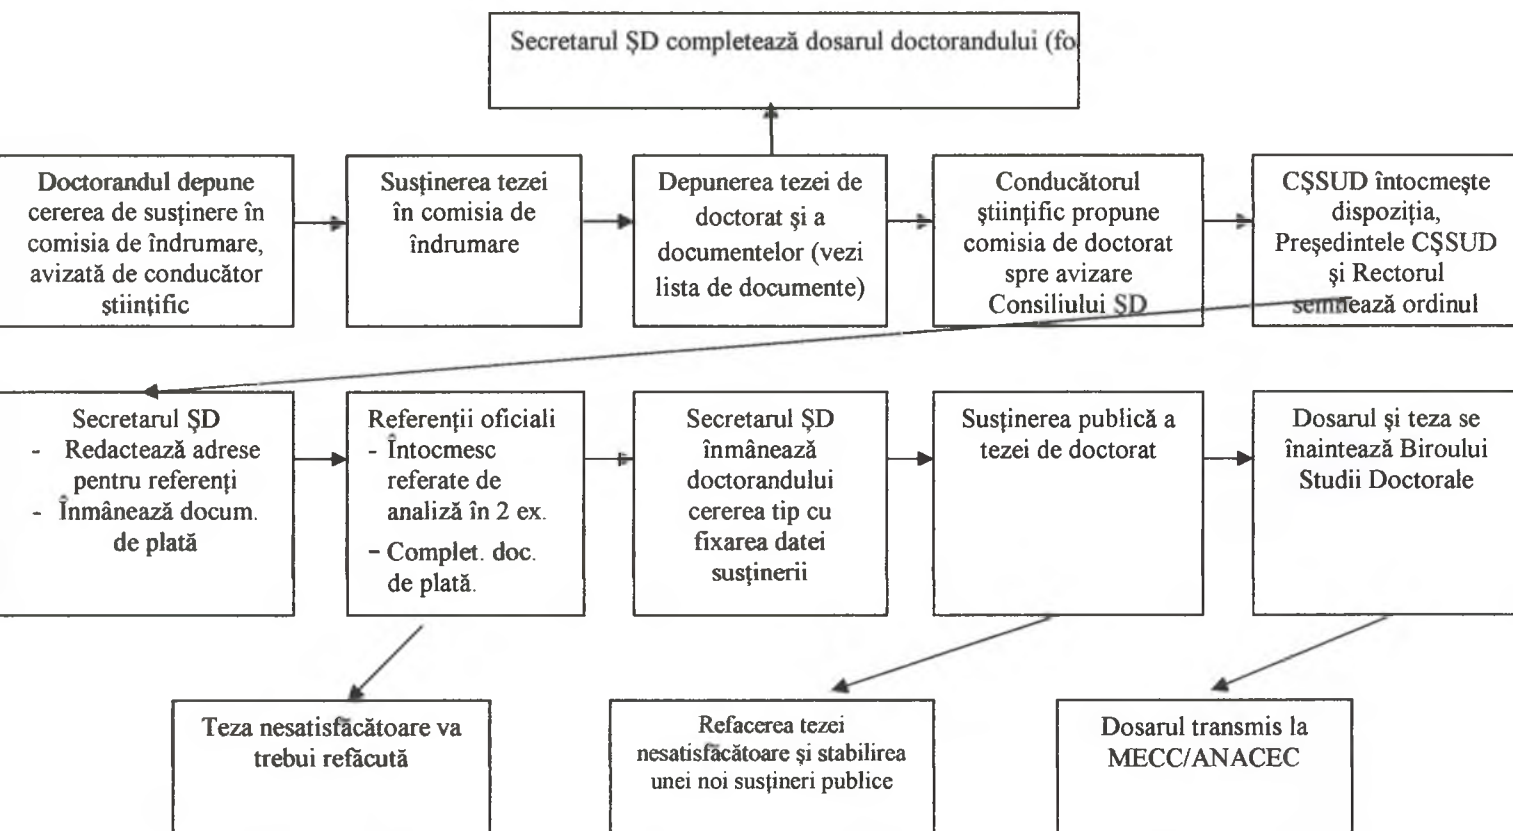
Secretarul ŞD completează dosarul doctorandului (fo

Doctorandul depune cererea de susţinere în comisia de îndrumare, avizată de conducător ştiinţific

Susţinerea tezei în comisia de îndrumare

Depunerea tezei de doctorat şi a documentelor (vezi lista de documente)

Conducătorul ştiinţific propune comisia de doctorat spre avizare Consiliului ŞD

CŞSUD întocmeşte dispoziţia, Preşedintele CŞSUD şi Rectorul semnează ordinul

Secretarul ŞD
- Redactează adrese pentru referenţi
- Înmânează docum. de plată

Referenţii oficiali
- Întocmesc referate de analiză în 2 ex.
- Complet. doc. de plată.

Secretarul ŞD înmânează doctorandului cererea tip cu fixarea datei susţinerii

Susţinerea publică a tezei de doctorat

Dosarul şi teza se înaintează Biroului Studii Doctorale

Teza nesatisfăcătoare va trebui refăcută

Refacerea tezei nesatisfăcătoare şi stabilirea unei noi susţineri publice

Dosarul transmis la MECC/ANACEC